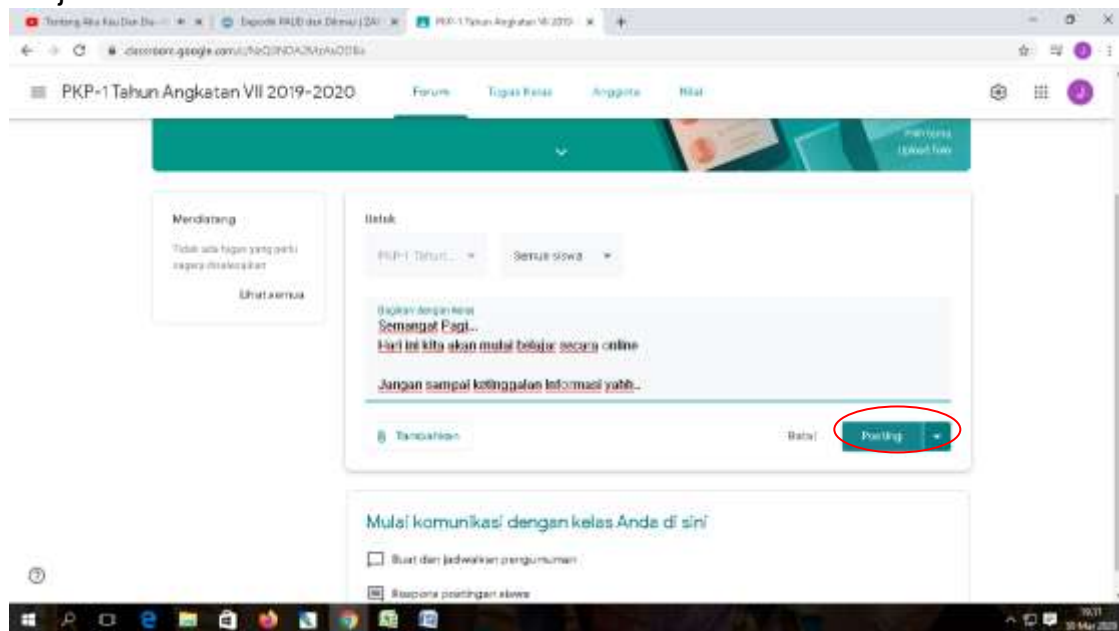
Tentang Aku Kau Dan Da... | Depodik PAUD dan Dikmas | ZA... | PKP-1 Tahun Angkatan VII 2019 -

classroom.google.com/u/1/c/NzQ3NDA2MzAxODBa

PKP-1 Tahun Angkatan VII 2019-2020

Forum

Tugas Kelas

Anggota

Nilai

Upload foto

Mendatang

Tidak ada tugas yang perlu segera diselesaikan

Lihat semua

Untuk

PKP-1 Tahun...

Semua siswa

Bagikan dengan kelas

Semangat Pagi..

Hari ini kita akan mulai belajar secara online

Jangan sampai ketinggalan informasi yahh..

Tambahkan

Batal

Posting

Mulai komunikasi dengan kelas Anda di sini

Buat dan jadwalkan pengumuman

Respons postingan siswa

19:31
30 Mar 2020